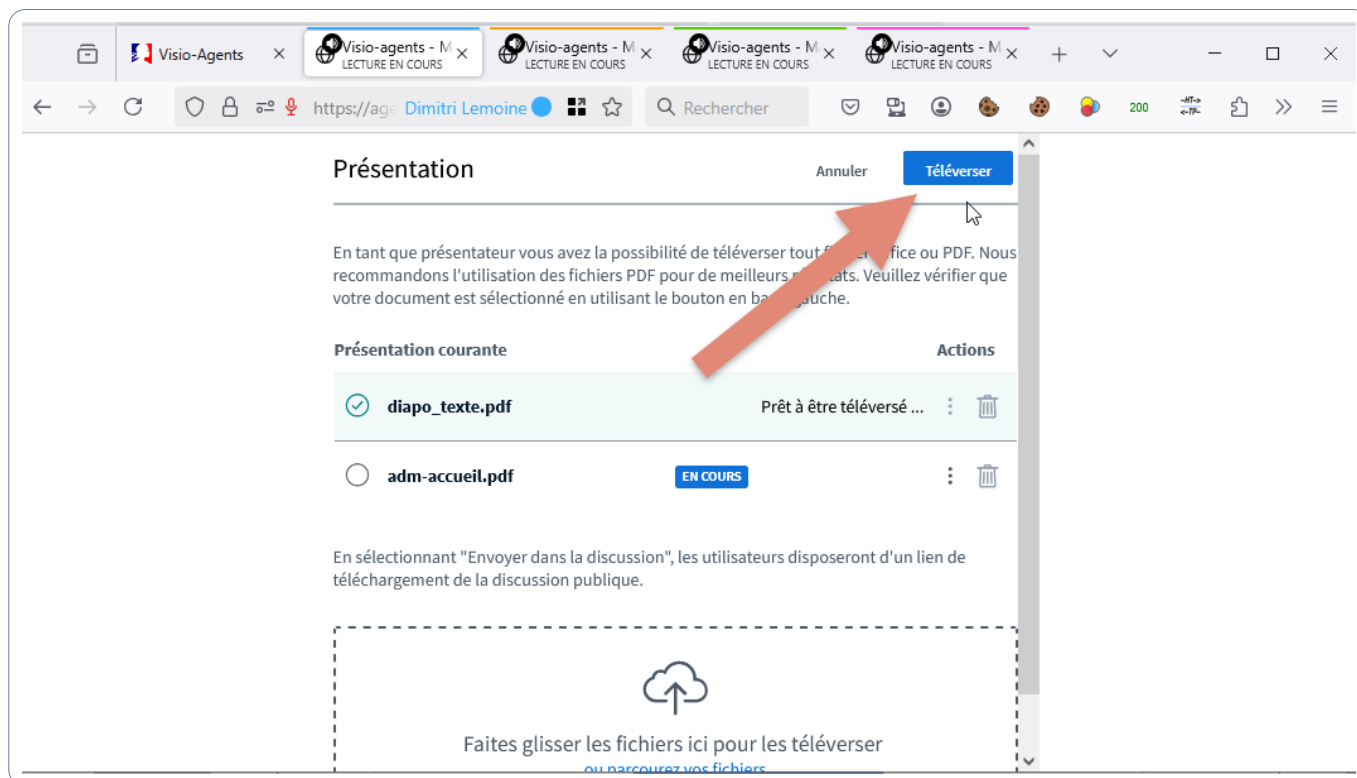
Visio-Agents ×
Visio-agents - M
LECTURE EN COURS ×
Visio-agents - M
LECTURE EN COURS ×
Visio-agents - M
LECTURE EN COURS ×
Visio-agents - M
LECTURE EN COURS ×
+

https://ag Dimitri Lemoine
Rechercher
200

Présentation
Annuler
Téléverser

En tant que présentateur vous avez la possibilité de téléverser tout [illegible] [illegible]fice ou PDF. Nous recommandons l'utilisation des fichiers PDF pour de meilleurs r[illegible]tats. Veuillez vérifier que votre document est sélectionné en utilisant le bouton en ba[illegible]uche.

Présentation courante
Actions

diapo_texte.pdf
Prêt à être téléversé ...

adm-accueil.pdf
EN COURS

En sélectionnant "Envoyer dans la discussion", les utilisateurs disposeront d'un lien de téléchargement de la discussion publique.

Faites glisser les fichiers ici pour les téléverser
ou parcourez vos fichiers